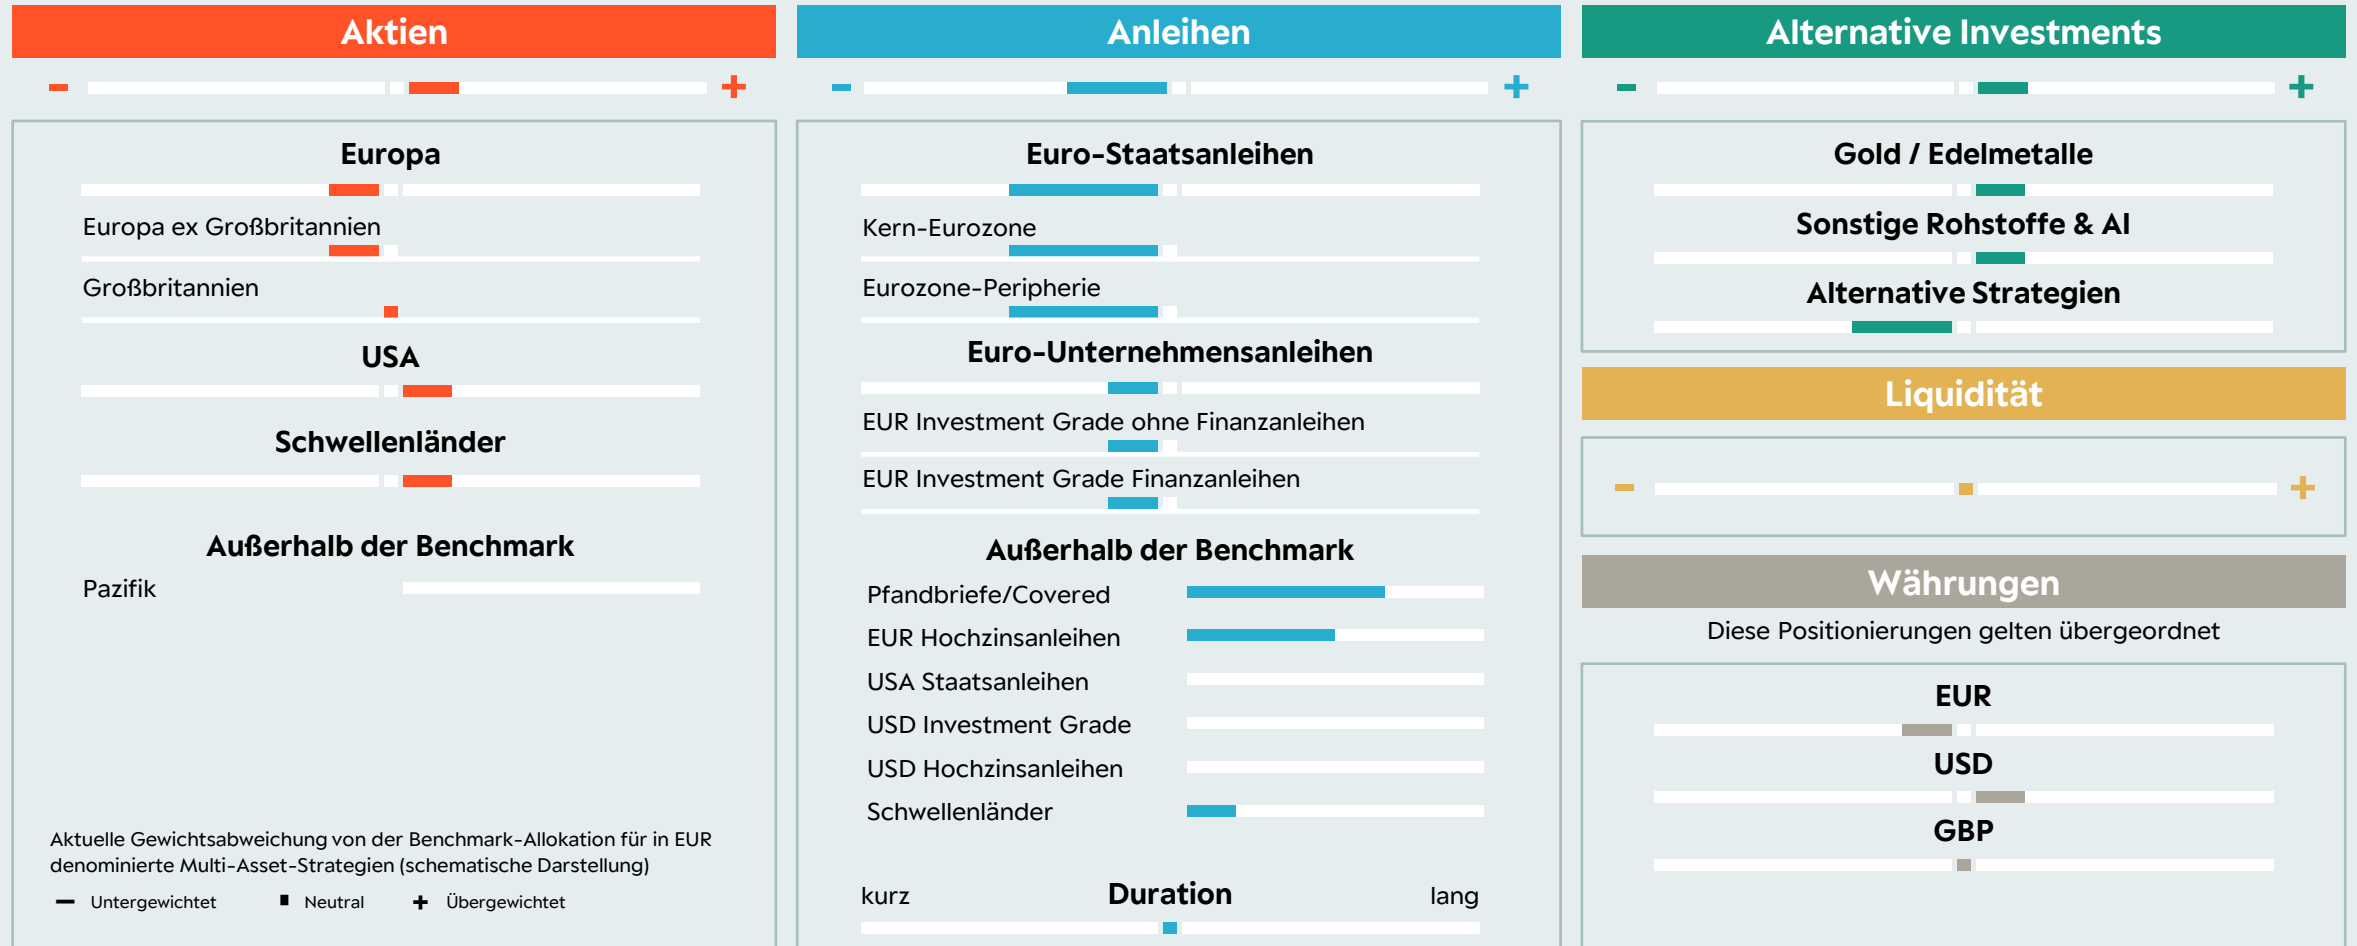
Aktien

– +

Europa

Europa ex Großbritannien

Großbritannien

USA

Schwellenländer

Außerhalb der Benchmark

Pazifik

Aktuelle Gewichtsabweichung von der Benchmark-Allokation für in EUR denominierte Multi-Asset-Strategien (schematische Darstellung)

– Untergewichtet ∎ Neutral + Übergewichtet

Anleihen

– +

Euro-Staatsanleihen

Kern-Eurozone

Eurozone-Peripherie

Euro-Unternehmensanleihen

EUR Investment Grade ohne Finanzanleihen

EUR Investment Grade Finanzanleihen

Außerhalb der Benchmark

Pfandbriefe/Covered

EUR Hochzinsanleihen

USA Staatsanleihen

USD Investment Grade

USD Hochzinsanleihen

Schwellenländer

kurz Duration lang

Alternative Investments

– +

Gold / Edelmetalle

Sonstige Rohstoffe & AI

Alternative Strategien

Liquidität

– +

Währungen

Diese Positionierungen gelten übergeordnet

EUR

USD

GBP